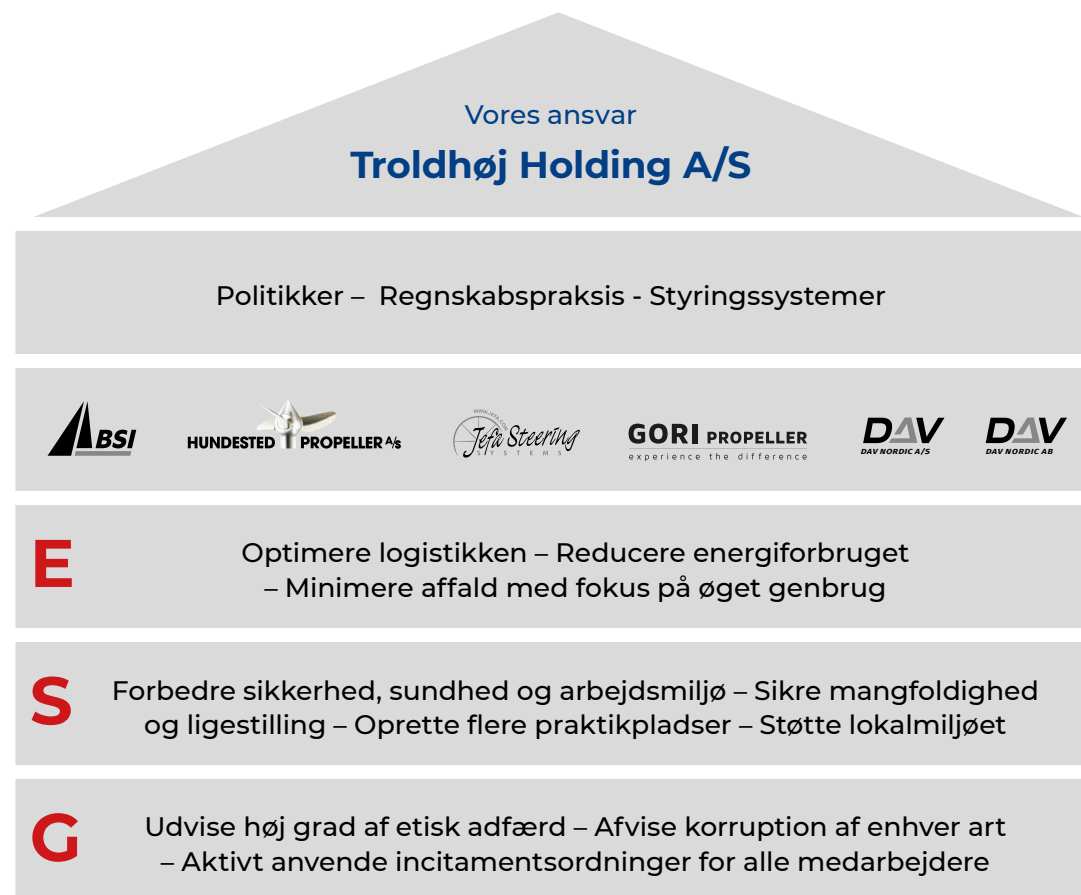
Vores ansvar

Troldhøj Holding A/S

Politikker – Regnskabspraksis - Styringssystemer

BSI HUNDESTED PROPELLER A/S Jefa Steering SYSTEMS GORI PROPELLER experience the difference DAV DAV NORDIC A/S DAV DAV NORDIC AB

E
Optimere logistikken – Reducere energiforbruget – Minimere affald med fokus på øget genbrug

S
Forbedre sikkerhed, sundhed og arbejdsmiljø – Sikre mangfoldighed og ligestilling – Oprette flere praktikpladser – Støtte lokalmiljøet

G
Udvise høj grad af etisk adfærd – Afvise korruption af enhver art – Aktivt anvende incitamentsordninger for alle medarbejdere